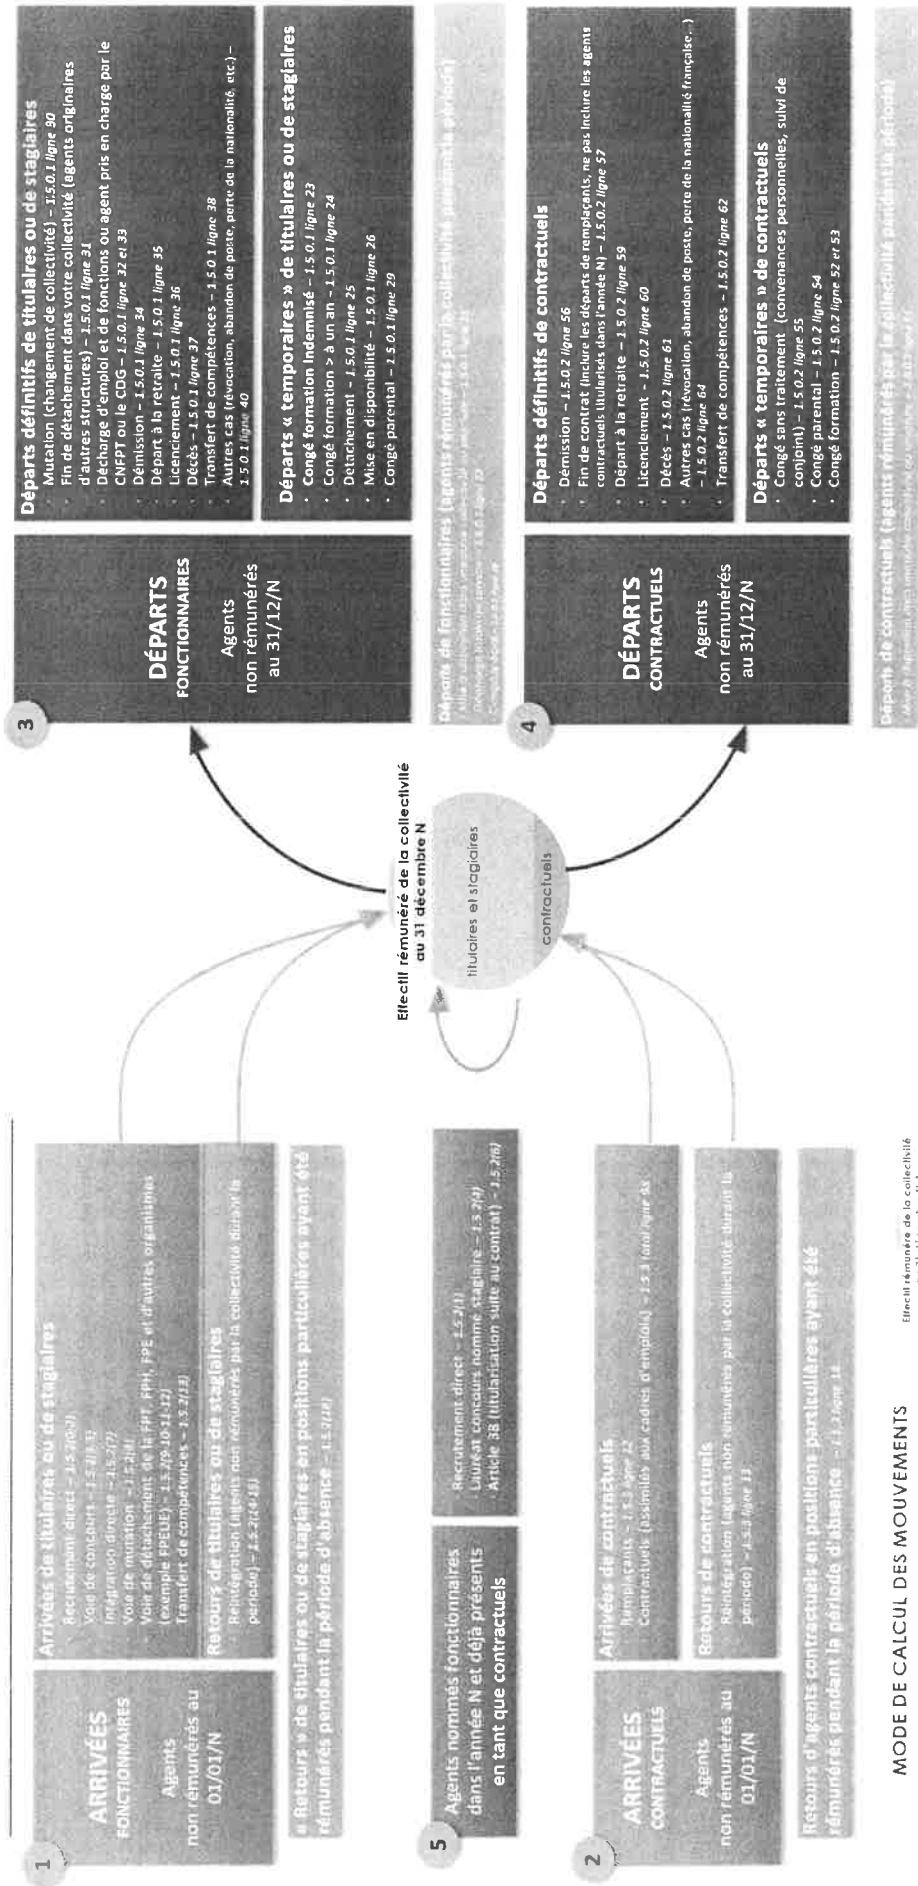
MODE DE CALCUL DES MOUVEMENTS

1

ARRIVÉES FONCTIONNAIRES

Agents non rémunérés au 01/01/N

Arrivées de titulaires ou de stagiaires
- Recrutement direct – 1.5.2(1)
- Voie de concours – 1.5.2(3)
- Intégration directe – 1.5.2(7)
- Voie de mutation – 1.5.2(8)
- Voie de détachement de la FPT, FPH, FPE et d'autres organismes (exemple FPEUE) – 1.5.2(9-10-11-12)
- Transfert de compétences – 1.5.2(13)

Retours de titulaires ou de stagiaires
- Réintégration (agents non rémunérés par la collectivité durant la période) – 1.5.2(14-15)

« Retours » de titulaires ou de stagiaires en positions particulières ayant été rémunérés pendant la période d'absence – 1.5.2(17)

5

Agents nommés fonctionnaires dans l'année N et déjà présents en tant que contractuels

- Recrutement direct – 1.5.2(1)
- Lauréat concours nommé stagiaire – 1.5.2(4)
- Article 38 (titularisation suite au contrat) – 1.5.2(6)

2

ARRIVÉES CONTRACTUELS

Agents non rémunérés au 01/01/N

Arrivées de contractuels
- Remplaçants – 1.5.3 ligne 12
- Contractuels (assimilés aux cadres d'emploi(s)) – 1.5.3 total ligne 55

Retours de contractuels
- Réintégration (agents non rémunérés par la collectivité durant la période) – 1.5.3 ligne 13

Retours d'agents contractuels en positions particulières ayant été rémunérés pendant la période d'absence – 1.5.3 ligne 14

Effectif rémunéré de la collectivité au 31 décembre N

titulaires et stagiaires

contractuels

Effectif rémunéré de la collectivité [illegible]

3

DÉPARTS FONCTIONNAIRES

Agents non rémunérés au 31/12/N

Départs définitifs de titulaires ou de stagiaires
- Mutation (changement de collectivité) – 1.5.0.1 ligne 30
- Fin de détachement dans votre collectivité (agents originaires d'autres structures) – 1.5.0.1 ligne 31
- Décharge d'emploi et de fonctions ou agent pris en charge par le CNFPT ou le CDG – 1.5.0.1 ligne 32 et 33
- Démission – 1.5.0.1 ligne 34
- Départ à la retraite – 1.5.0.1 ligne 35
- Licenciement – 1.5.0.1 ligne 36
- Décès – 1.5.0.1 ligne 37
- Transfert de compétences – 1.5.0.1 ligne 38
- Autres cas (révocation, abandon de poste, perte de la nationalité, etc.) – 1.5.0.1 ligne 40

Départs « temporaires » de titulaires ou de stagiaires
- Congé formation indemnisé – 1.5.0.1 ligne 23
- Congé formation > à un an – 1.5.0.1 ligne 24
- Détachement – 1.5.0.1 ligne 25
- Mise en disponibilité – 1.5.0.1 ligne 26
- Congé parental – 1.5.0.1 ligne 29

Départs de fonctionnaires (agents rémunérés par la collectivité pendant la période)
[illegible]

4

DÉPARTS CONTRACTUELS

Agents non rémunérés au 31/12/N

Départs définitifs de contractuels
- Démission – 1.5.0.2 ligne 56
- Fin de contrat (inclure les départs de remplaçants, ne pas inclure les agents contractuels titularisés dans l'année N) – 1.5.0.2 ligne 57
- Départ à la retraite – 1.5.0.2 ligne 59
- Licenciement – 1.5.0.2 ligne 60
- Décès – 1.5.0.2 ligne 61
- Autres cas (révocation, abandon de poste, perte de la nationalité française...) – 1.5.0.2 ligne 64
- Transfert de compétences – 1.5.0.2 ligne 62

Départs « temporaires » de contractuels
- Congé sans traitement (convenances personnelles, suivi de conjoint) – 1.5.0.2 ligne 55
- Congé parental – 1.5.0.2 ligne 54
- Congé formation – 1.5.0.2 ligne 52 et 53

Départs de contractuels (agents rémunérés par la collectivité pendant la période)
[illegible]